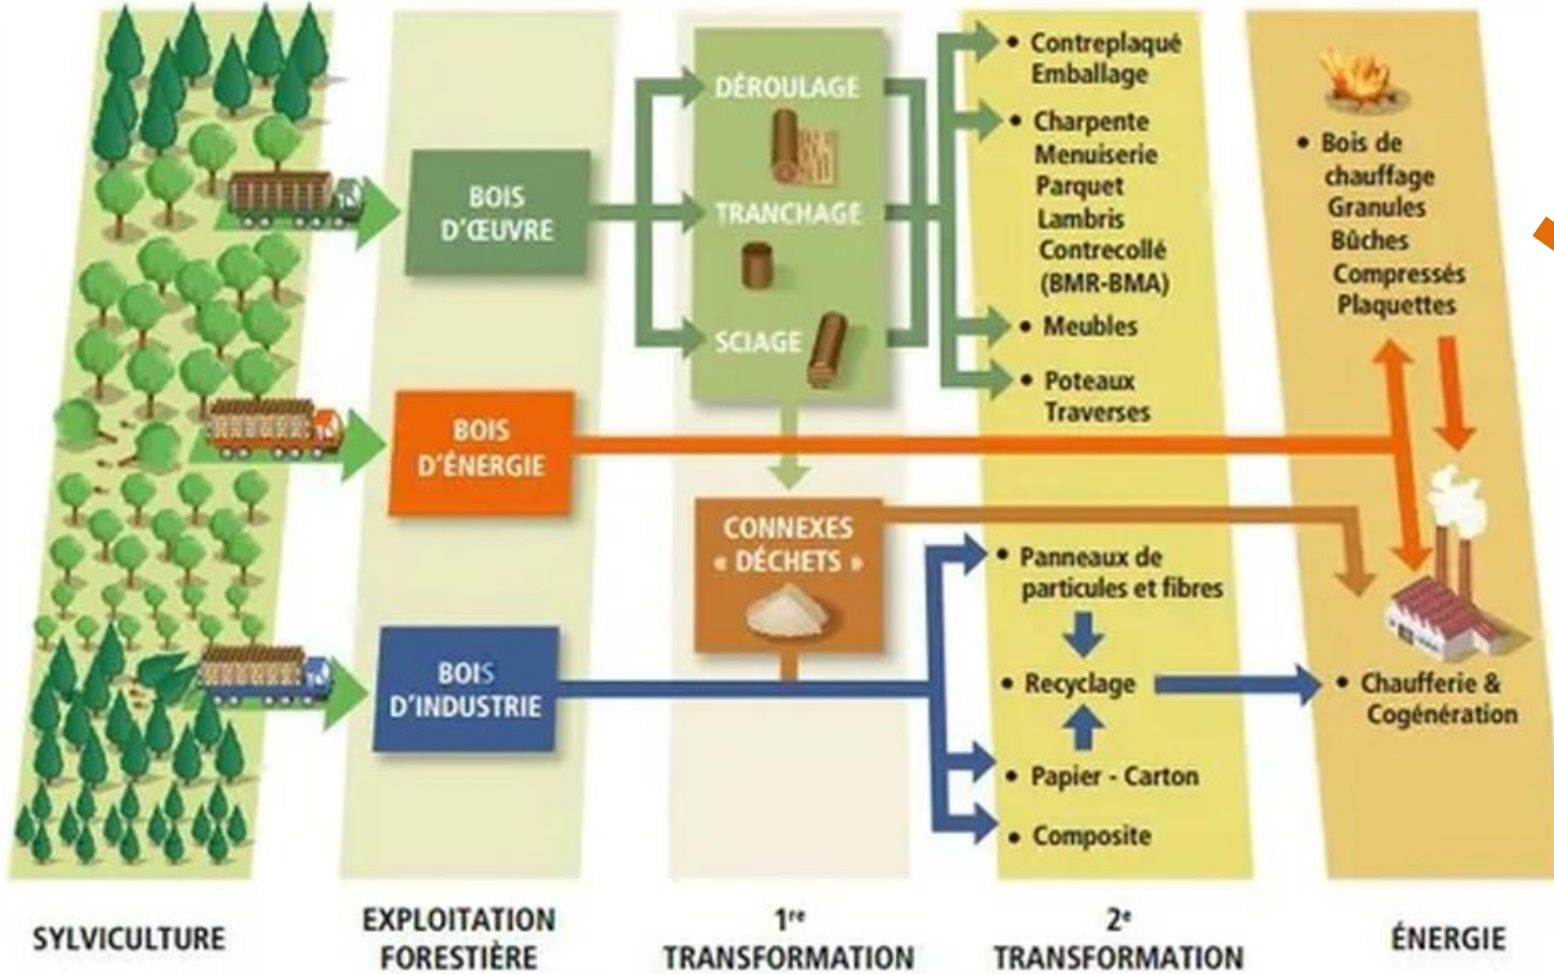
BOIS D'ŒUVRE

DÉROULAGE

TRANCHAGE

SCIAGE

• Contreplaqué Emballage

• Charpente Menuiserie Parquet Lambris Contrecollé (BMR-BMA)

• Meubles

• Poteaux Traverses

• Bois de chauffage Granulés Bûches Compressés Plaquettes

BOIS D'ÉNERGIE

CONNEXES « DÉCHETS »

• Panneaux de particules et fibres

• Recyclage

• Papier - Carton

• Composite

BOIS D'INDUSTRIE

• Chaufferie & Cogénération

SYLVICULTURE

EXPLOITATION FORESTIÈRE

1$^{re}$ TRANSFORMATION

2$^{e}$ TRANSFORMATION

ÉNERGIE